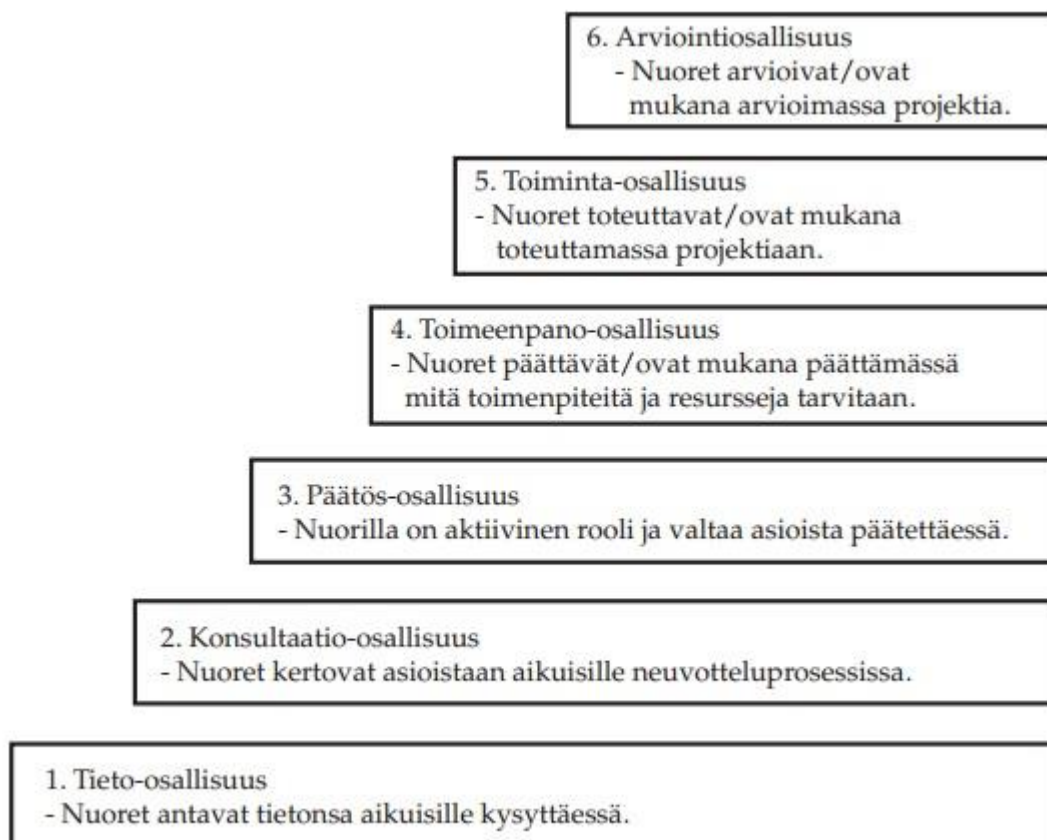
6. Arviointiosallisuus
- Nuoret arvioivat/ovat mukana arvioimassa projektia.

5. Toiminta-osallisuus
- Nuoret toteuttavat/ovat mukana toteuttamassa projektiaan.

4. Toimeenpano-osallisuus
- Nuoret päättävät/ovat mukana päättämässä mitä toimenpiteitä ja resursseja tarvitaan.

3. Päätös-osallisuus
- Nuorilla on aktiivinen rooli ja valtaa asioista päätettäessä.

2. Konsultaatio-osallisuus
- Nuoret kertovat asioistaan aikuisille neuvotteluprosessissa.

1. Tieto-osallisuus
- Nuoret antavat tietonsa aikuisille kysyttäessä.